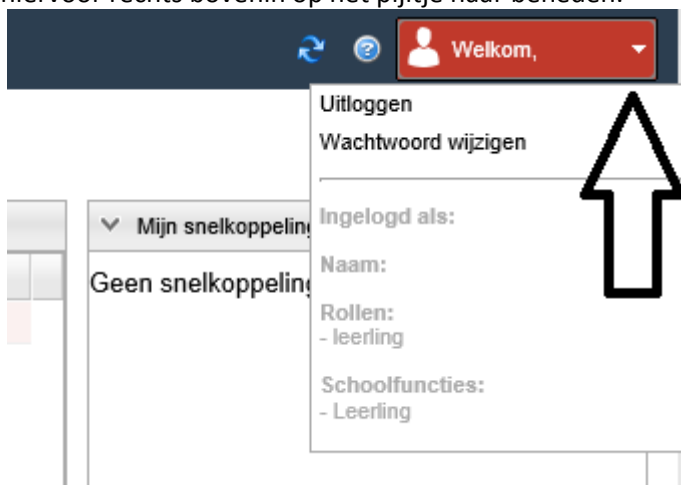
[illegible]hiervoor rechts bovenin op het pijltje naar beneden.

Welkom,

Uitloggen

Wachtwoord wijzigen

Mijn snelkoppeling

Geen snelkoppeling

Ingelogd als:

Naam:

Rollen:
- leerling

Schoolfuncties:
- Leerling